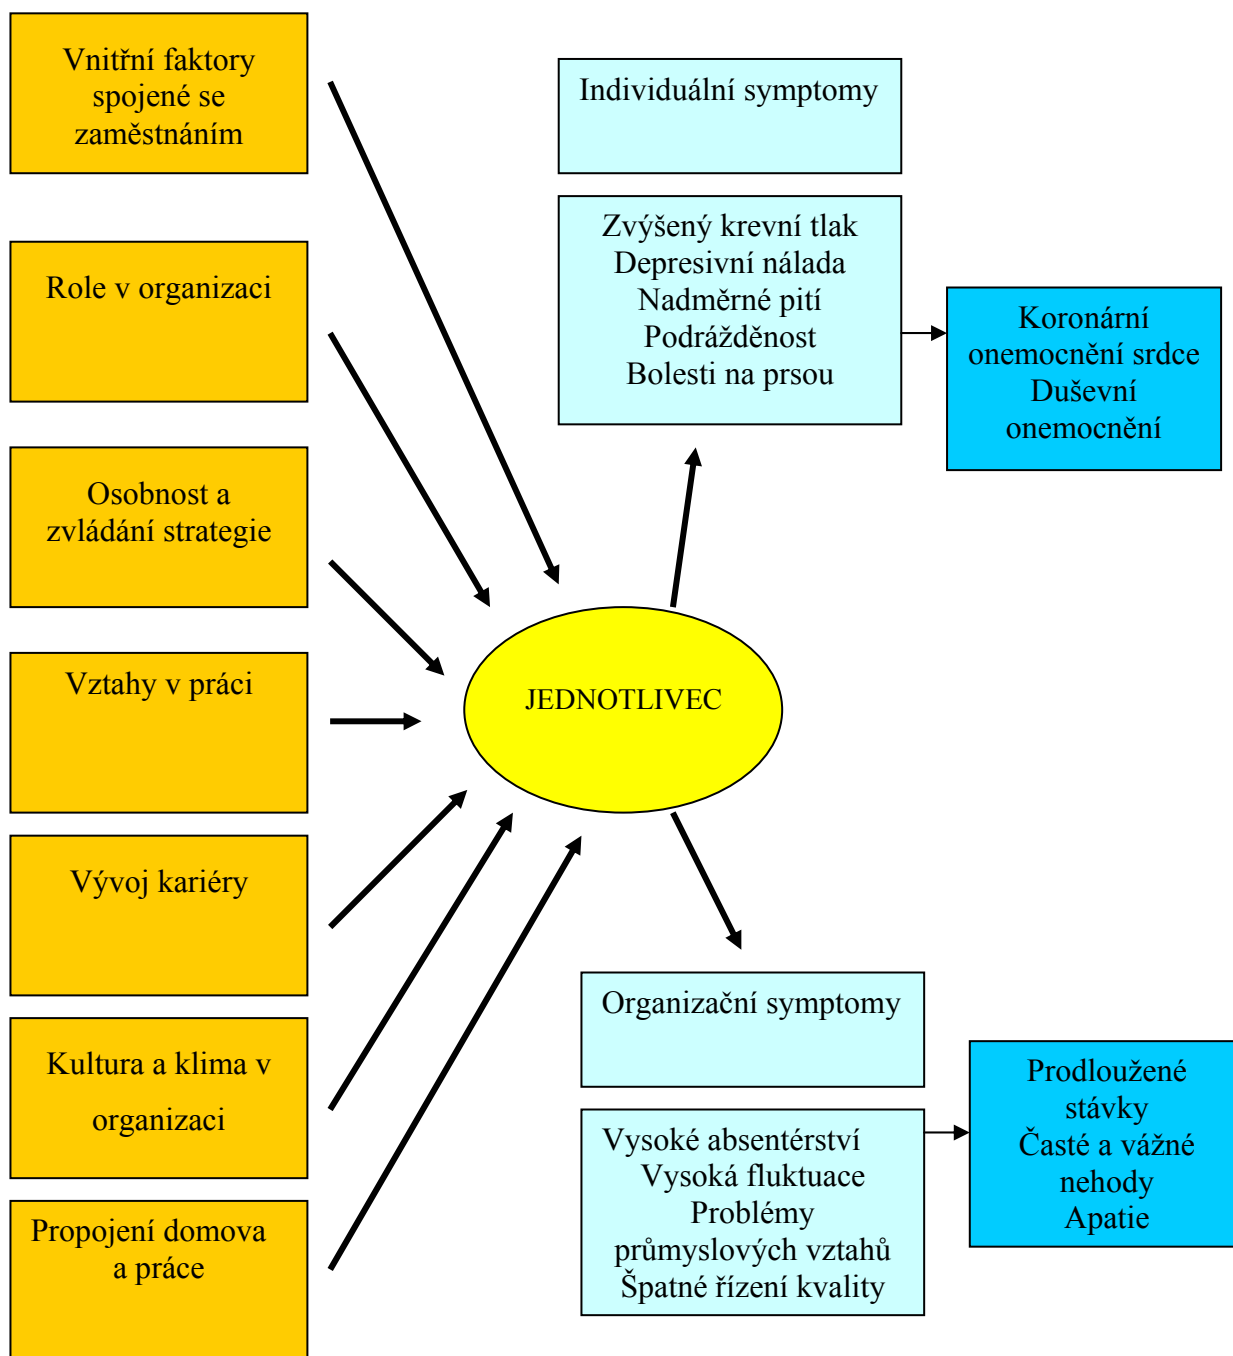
Vnitřní faktory spojené se zaměstnáním

Role v organizaci

Osobnost a zvládání strategie

Vztahy v práci

Vývoj kariéry

Kultura a klima v organizaci

Propojení domova a práce

Individuální symptomy

Zvýšený krevní tlak
Depresivní nálada
Nadměrné pití
Podrážděnost
Bolesti na prsou

Koronární onemocnění srdce
Duševní onemocnění

JEDNOTLIVEC

Organizační symptomy

Vysoké absentérství
Vysoká fluktuace
Problémy průmyslových vztahů
Špatné řízení kvality

Prodloužené stávky
Časté a vážné nehody
Apatie